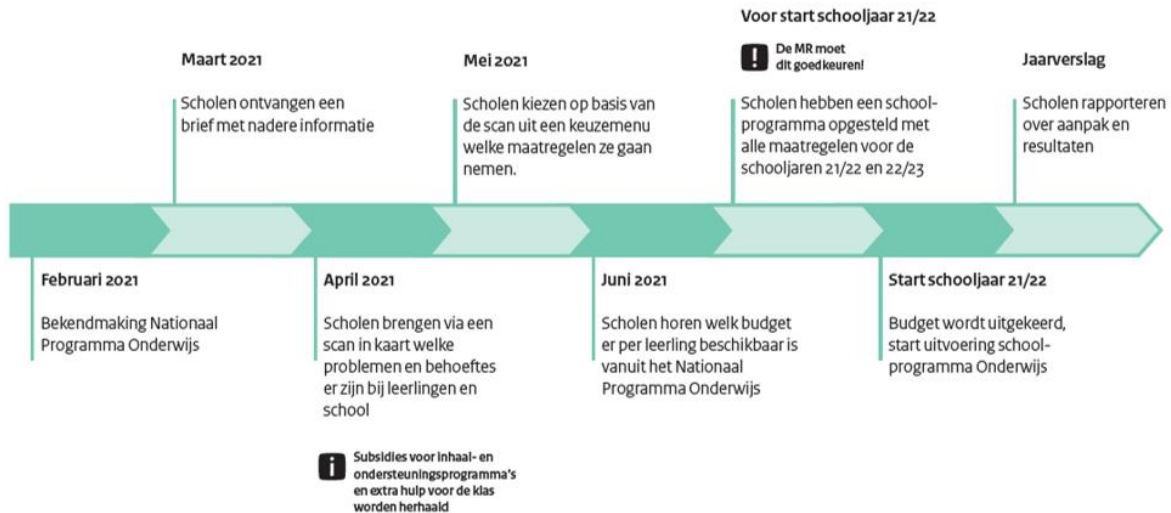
Maart 2021

Scholen ontvangen een brief met nadere informatie

Mei 2021

Scholen kiezen op basis van de scan uit een keuzemenu welke maatregelen ze gaan nemen.

Voor start schooljaar 21/22

! De MR moet dit goedkeuren!

Scholen hebben een schoolprogramma opgesteld met alle maatregelen voor de schooljaren 21/22 en 22/23

Jaarverslag

Scholen rapporteren over aanpak en resultaten

Februari 2021

Bekendmaking Nationaal Programma Onderwijs

April 2021

Scholen brengen via een scan in kaart welke problemen en behoeftes er zijn bij leerlingen en school

i Subsidies voor inhaal- en ondersteuningsprogramma's en extra hulp voor de klas worden herhaald

Juni 2021

Scholen horen welk budget er per leerling beschikbaar is vanuit het Nationaal Programma Onderwijs

Start schooljaar 21/22

Budget wordt uitgekeerd, start uitvoering schoolprogramma Onderwijs